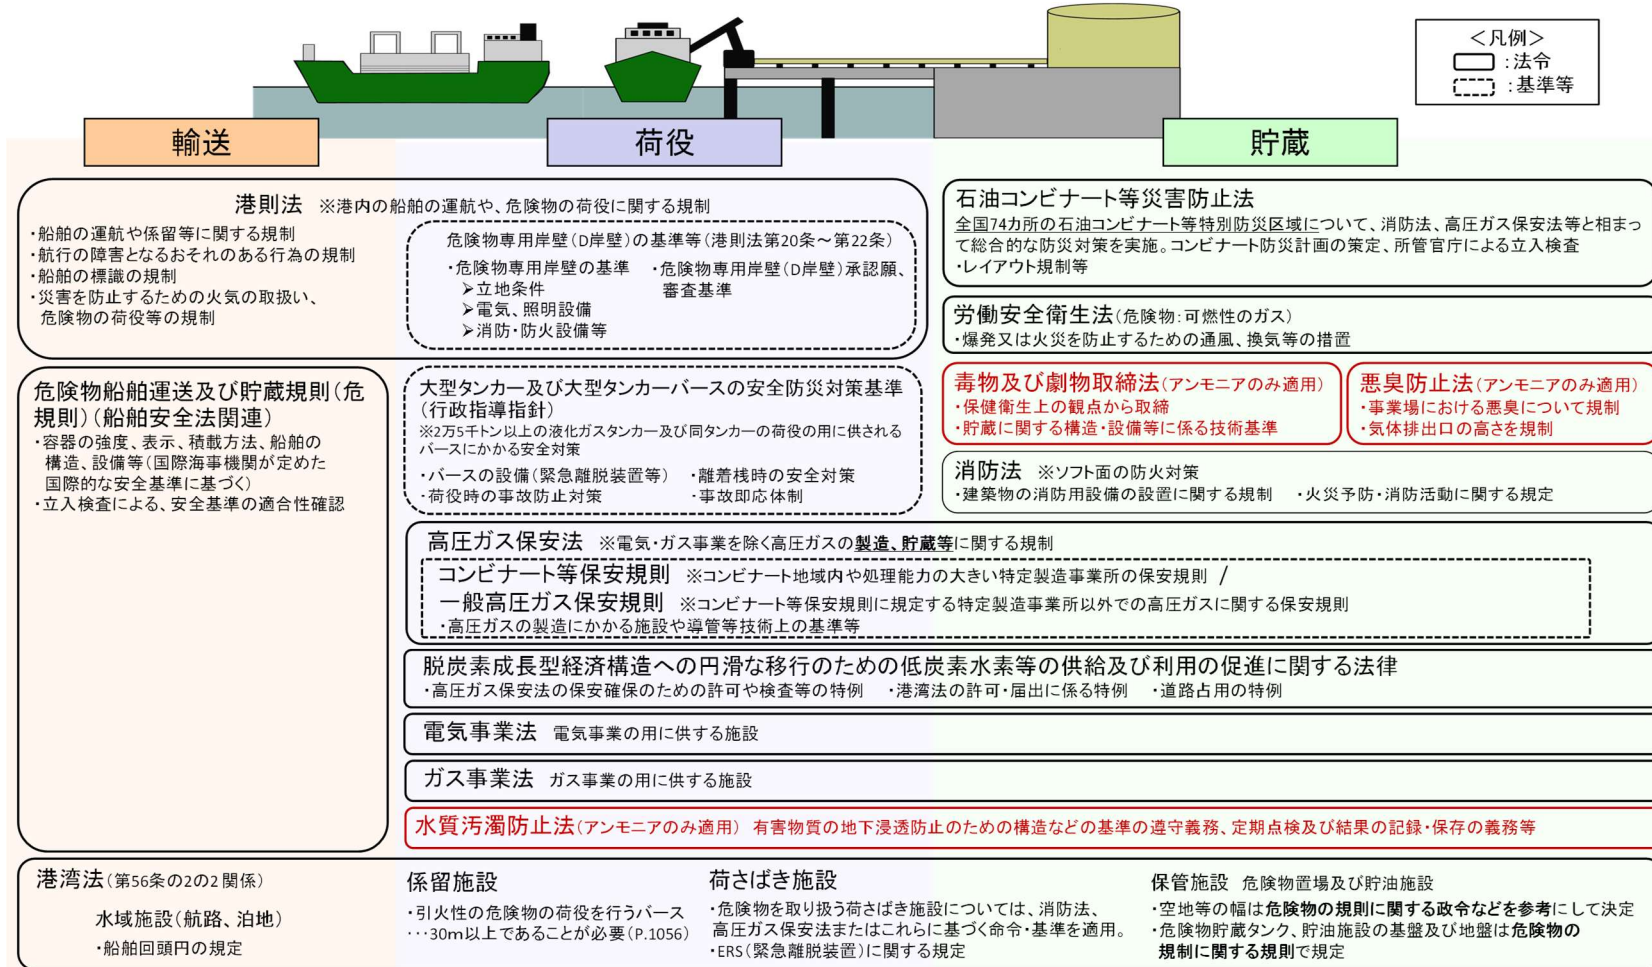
＜凡例＞
：法令
：基準等

輸送

荷役

貯蔵

港則法 ※港内の船舶の運航や、危険物の荷役に関する規制
・船舶の運航や係留等に関する規制
・航行の障害となるおそれのある行為の規制
・船舶の標識の規制
・災害を防止するための火気の取扱い、危険物の荷役等の規制

危険物専用岸壁（D岸壁）の基準等（港則法第20条～第22条）
・危険物専用岸壁の基準
➢立地条件
➢電気、照明設備
➢消防・防火設備等
・危険物専用岸壁（D岸壁）承認願、審査基準

石油コンビナート等災害防止法
全国74カ所の石油コンビナート等特別防災区域について、消防法、高圧ガス保安法等と相まって総合的な防災対策を実施。コンビナート防災計画の策定、所管官庁による立入検査
・レイアウト規制等

労働安全衛生法（危険物：可燃性のガス）
・爆発又は火災を防止するための通風、換気等の措置

危険物船舶運送及び貯蔵規則（危規則）（船舶安全法関連）
・容器の強度、表示、積載方法、船舶の構造、設備等（国際海事機関が定めた国際的な安全基準に基づく）
・立入検査による、安全基準の適合性確認

大型タンカー及び大型タンカーバースの安全防災対策基準（行政指導指針）
※2万5千トン以上の液化ガスタンカー及び同タンカーの荷役の用に供されるバースにかかる安全対策
・バースの設備（緊急離脱装置等）
・荷役時の事故防止対策
・離着桟時の安全対策
・事故即応体制

毒物及び劇物取締法（アンモニアのみ適用）
・保健衛生上の観点から取締
・貯蔵に関する構造・設備等に係る技術基準

悪臭防止法（アンモニアのみ適用）
・事業場における悪臭について規制
・気体排出口の高さを規制

消防法 ※ソフト面の防火対策
・建築物の消防用設備の設置に関する規制
・火災予防・消防活動に関する規定

高圧ガス保安法 ※電気・ガス事業を除く高圧ガスの製造、貯蔵等に関する規制
コンビナート等保安規則 ※コンビナート地域内や処理能力の大きい特定製造事業所の保安規則 /
一般高圧ガス保安規則 ※コンビナート等保安規則に規定する特定製造事業所以外での高圧ガスに関する保安規則
・高圧ガスの製造にかかる施設や導管等技術上の基準等

脱炭素成長型経済構造への円滑な移行のための低炭素水素等の供給及び利用の促進に関する法律
・高圧ガス保安法の保安確保のための許可や検査等の特例 ・港湾法の許可・届出に係る特例 ・道路占用の特例

電気事業法 電気事業の用に供する施設

ガス事業法 ガス事業の用に供する施設

水質汚濁防止法（アンモニアのみ適用） 有害物質の地下浸透防止のための構造などの基準の遵守義務、定期点検及び結果の記録・保存の義務等

港湾法（第56条の2の2関係）
水域施設（航路、泊地）
・船舶回頭円の規定

係留施設
・引火性の危険物の荷役を行うバース･･･30m以上であることが必要（P.1056）

荷さばき施設
・危険物を取り扱う荷さばき施設については、消防法、高圧ガス保安法またはこれらに基づく命令・基準を適用。
・ERS（緊急離脱装置）に関する規定

保管施設 危険物置場及び貯油施設
・空地等の幅は危険物の規則に関する政令などを参考にして決定
・危険物貯蔵タンク、貯油施設の基盤及び地盤は危険物の規制に関する規則で規定